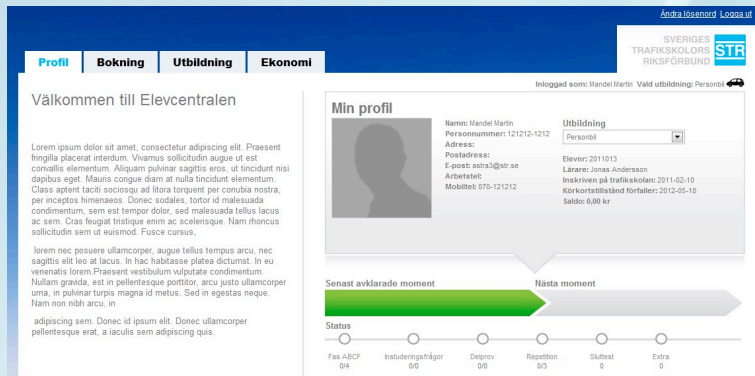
Ändra lösenord Logga ut

SVERIGES TRAFIKSKOLORS RIKSFÖRBUND STR

Profil Bokning Utbildning Ekonomi

Inloggad som: Mandel Martin Vald utbildning: Personbil

Välkommen till Elevcentralen

Lorem ipsum dolor sit amet, consectetur adipiscing elit. Praesent fringilla placerat interdum. Vivamus sollicitudin augue ut est convallis elementum. Aliquam pulvinar sagittis eros, ut tincidunt nisi dapibus eget. Mauris congue diam at nulla tincidunt elementum. Class aptent taciti sociosqu ad litora torquent per conubia nostra, per inceptos himenaeos. Donec sodales, tortor id malesuada condimentum, sem est tempor dolor, sed malesuada tellus lacus ac sem. Cras feugiat tristique enim ac scelerisque. Nam rhoncus sollicitudin sem ut euismod. Fusce cursus,

lorem nec posuere ullamcorper, augue tellus tempus arcu, nec sagittis elit leo at lacus. In hac habitasse platea dictumst. In eu venenatis lorem.Praesent vestibulum vulputate condimentum. Nullam gravida, est in pellentesque porttitor, arcu justo ullamcorper urna, in pulvinar turpis magna id metus. Sed in egestas neque. Nam non nibh arcu, in

adipiscing sem. Donec id ipsum elit. Donec ullamcorper pellentesque erat, a iaculis sem adipiscing quis.

Min profil

Namn: Mandel Martin
Personnummer: 121212-1212
Adress:
Postadress:
E-post: astra3@str.se
Arbetstel:
Mobiltel: 070-121212

Utbildning
Personbil

Elevnr: 2011013
Lärare: Jonas Andersson
Inskriven på trafikskolan: 2011-02-10
Körkortstillstånd förfaller: 2012-05-18
Saldo: 0,00 kr

Senast avklarade moment
Nästa moment

Status

Fas ABCF 0/4
Instuderingsfrågor 0/0
Delprov 0/0
Repetition 0/3
Sluttest 0
Extra 0